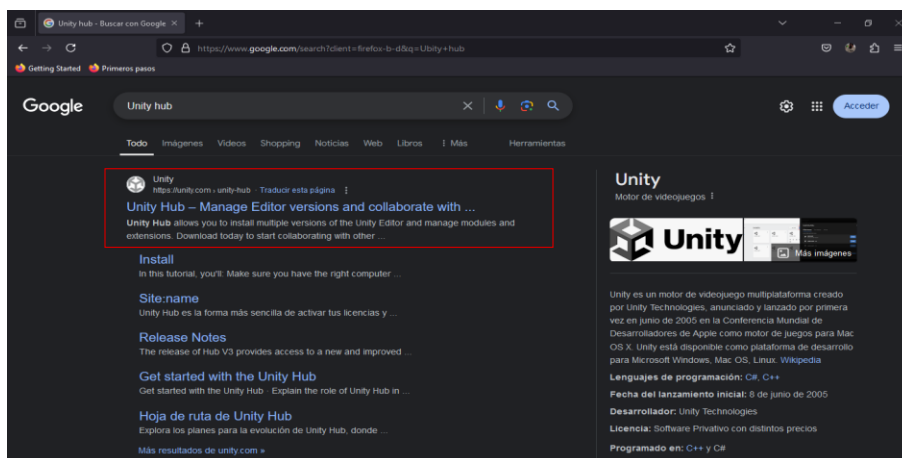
Unity hub - Buscar con Google ×

https://www.google.com/search?client=firefox-b-d&q=Ubity+hub

Getting Started Primeros pasos

Google

Unity hub

Acceder

Todo Imágenes Videos Shopping Noticias Web Libros ⋮ Más Herramientas

Unity
https://unity.com › unity-hub · Traducir esta página ⋮

Unity Hub – Manage Editor versions and collaborate with ...

Unity Hub allows you to install multiple versions of the Unity Editor and manage modules and extensions. Download today to start collaborating with other ...

Install
In this tutorial, you'll: Make sure you have the right computer ...

Site:name
Unity Hub es la forma más sencilla de activar tus licencias y ...

Release Notes
The release of Hub V3 provides access to a new and improved ...

Get started with the Unity Hub
Get started with the Unity Hub · Explain the role of Unity Hub in ...

Hoja de ruta de Unity Hub
Explora los planes para la evolución de Unity Hub, donde ...

Más resultados de unity.com »

Unity
Motor de videojuegos ⋮

Unity

Más imágenes

Unity es un motor de videojuego multiplataforma creado por Unity Technologies, anunciado y lanzado por primera vez en junio de 2005 en la Conferencia Mundial de Desarrolladores de Apple como motor de juegos para Mac OS X. Unity está disponible como plataforma de desarrollo para Microsoft Windows, Mac OS, Linux. Wikipedia

Lenguajes de programación: C#, C++

Fecha del lanzamiento inicial: 8 de junio de 2005

Desarrollador: Unity Technologies

Licencia: Software Privativo con distintos precios

Programado en: C++ y C#